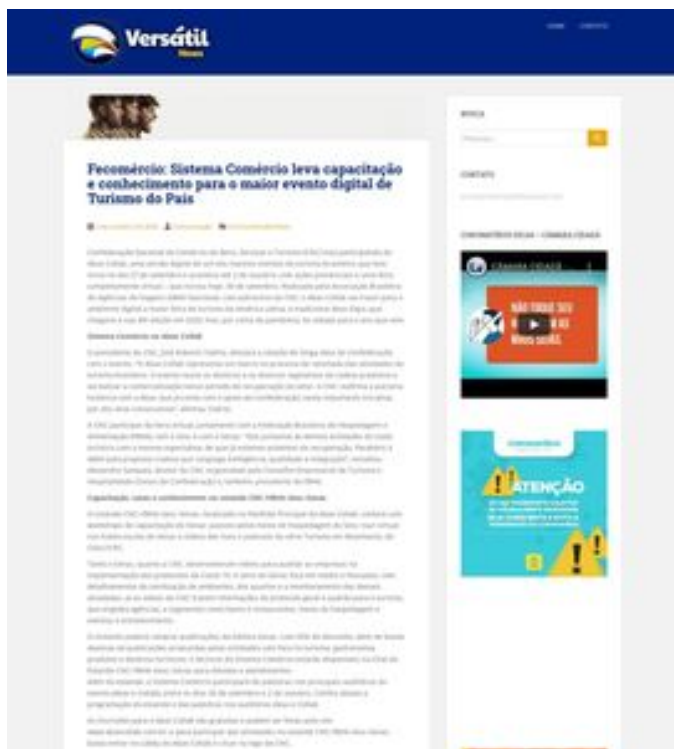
Versátil News

HOME CONTATO

Fecomércio: Sistema Comércio leva capacitação e conhecimento para o maior evento digital de Turismo do País

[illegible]

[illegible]

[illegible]

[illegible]

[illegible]

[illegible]

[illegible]

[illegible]

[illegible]

BUSCA

Pesquisar...

CONTATO

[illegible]

CORONAVÍRUS CELAS – CÂMARA CIDADÃ

CÂMARA CIDADÃ

NÃO TOQUE SEU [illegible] NOS OLHOS

Coronavírus

ATENÇÃO

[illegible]